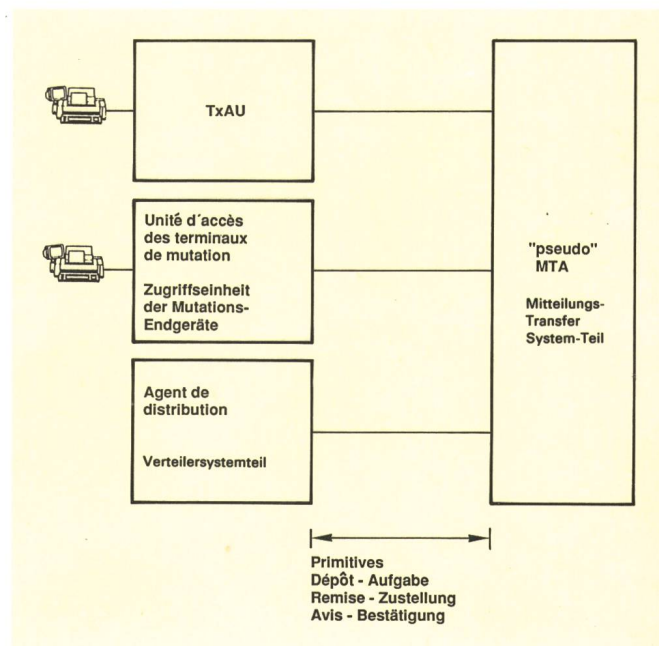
TxAU

Unité d´accès des terminaux de mutation

Zugriffseinheit der Mutations-Endgeräte

Agent de distribution

Verteilersystemteil

"pseudo" MTA

Mitteilungs-Transfer System-Teil

Primitives
Dépôt - Aufgabe
Remise - Zustellung
Avis - Bestätigung